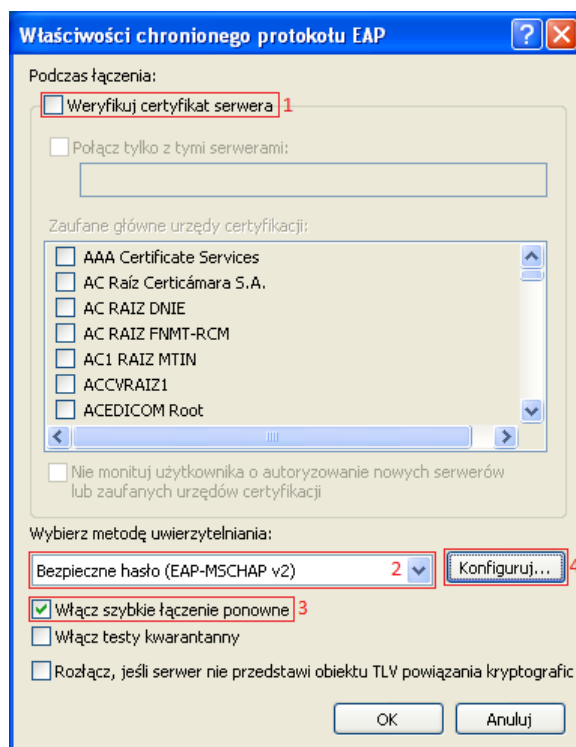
Właściwości chronionego protokołu EAP

Podczas łączenia:

Weryfikuj certyfikat serwera 1

Połącz tylko z tymi serwerami:

Zaufane główne urzędy certyfikacji:

AAA Certificate Services
AC Raíz Certicámara S.A.
AC RAIZ DNIE
AC RAIZ FNMT-RCM
AC1 RAIZ MTIN
ACCVRAIZ1
ACEDICOM Root

Nie monituj użytkownika o autoryzowanie nowych serwerów lub zaufanych urzędów certyfikacji

Wybierz metodę uwierzytelniania:

Bezpieczne hasło (EAP-MSCHAP v2) 2

Konfiguruj... 4

Włącz szybkie łączenie ponowne 3

Włącz testy kwarantanny

Rozłącz, jeśli serwer nie przedstawi obiektu TLV powiązania kryptografic

OK

Anuluj